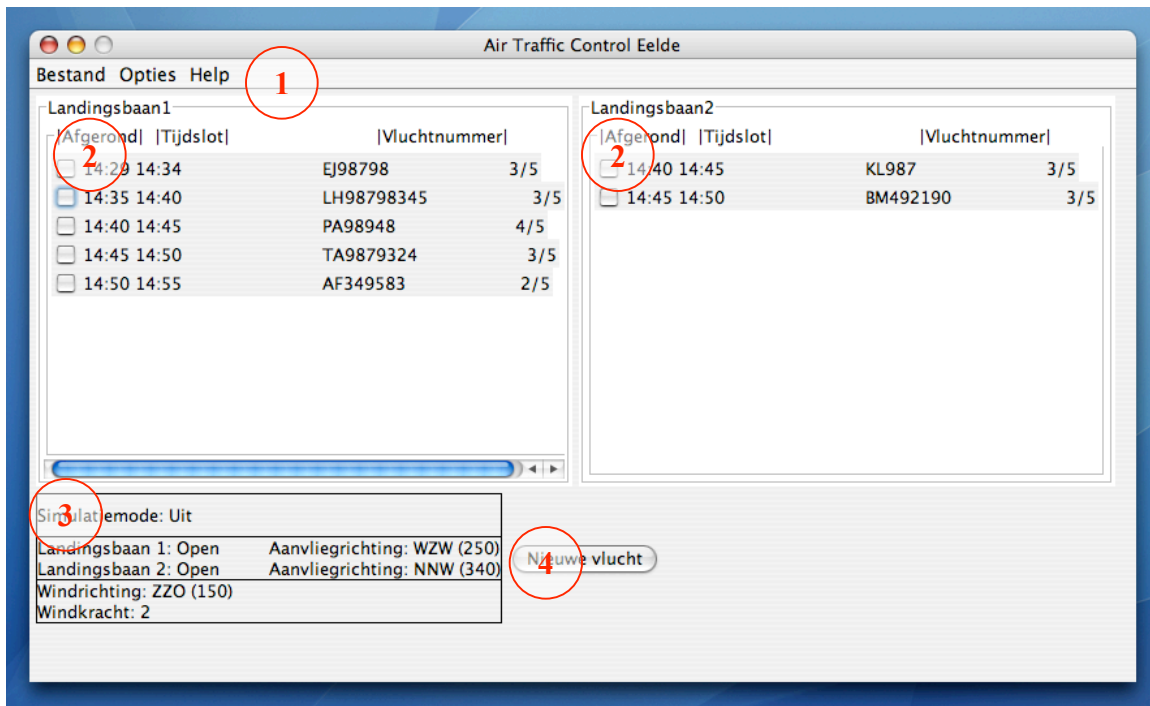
Air Traffic Control Eelde

Bestand Opties Help

1

Landingsbaan1

|Afgerond| |Tijdslot| |Vluchtnummer|

2

| | | | |
|---|---|---|---|
| ☐ | 14:29 14:34 | EJ98798 | 3/5 |
| ☐ | 14:35 14:40 | LH98798345 | 3/5 |
| ☐ | 14:40 14:45 | PA98948 | 4/5 |
| ☐ | 14:45 14:50 | TA9879324 | 3/5 |
| ☐ | 14:50 14:55 | AF349583 | 2/5 |

Landingsbaan2

|Afgerond| |Tijdslot| |Vluchtnummer|

2

| | | | |
|---|---|---|---|
| ☐ | 14:40 14:45 | KL987 | 3/5 |
| ☐ | 14:45 14:50 | BM492190 | 3/5 |

3

Simulatiemode: Uit

Landingsbaan 1: Open Aanvliegrichting: WZW (250)
Landingsbaan 2: Open Aanvliegrichting: NNW (340)

Windrichting: ZZO (150)
Windkracht: 2

Nieuwe vlucht

4